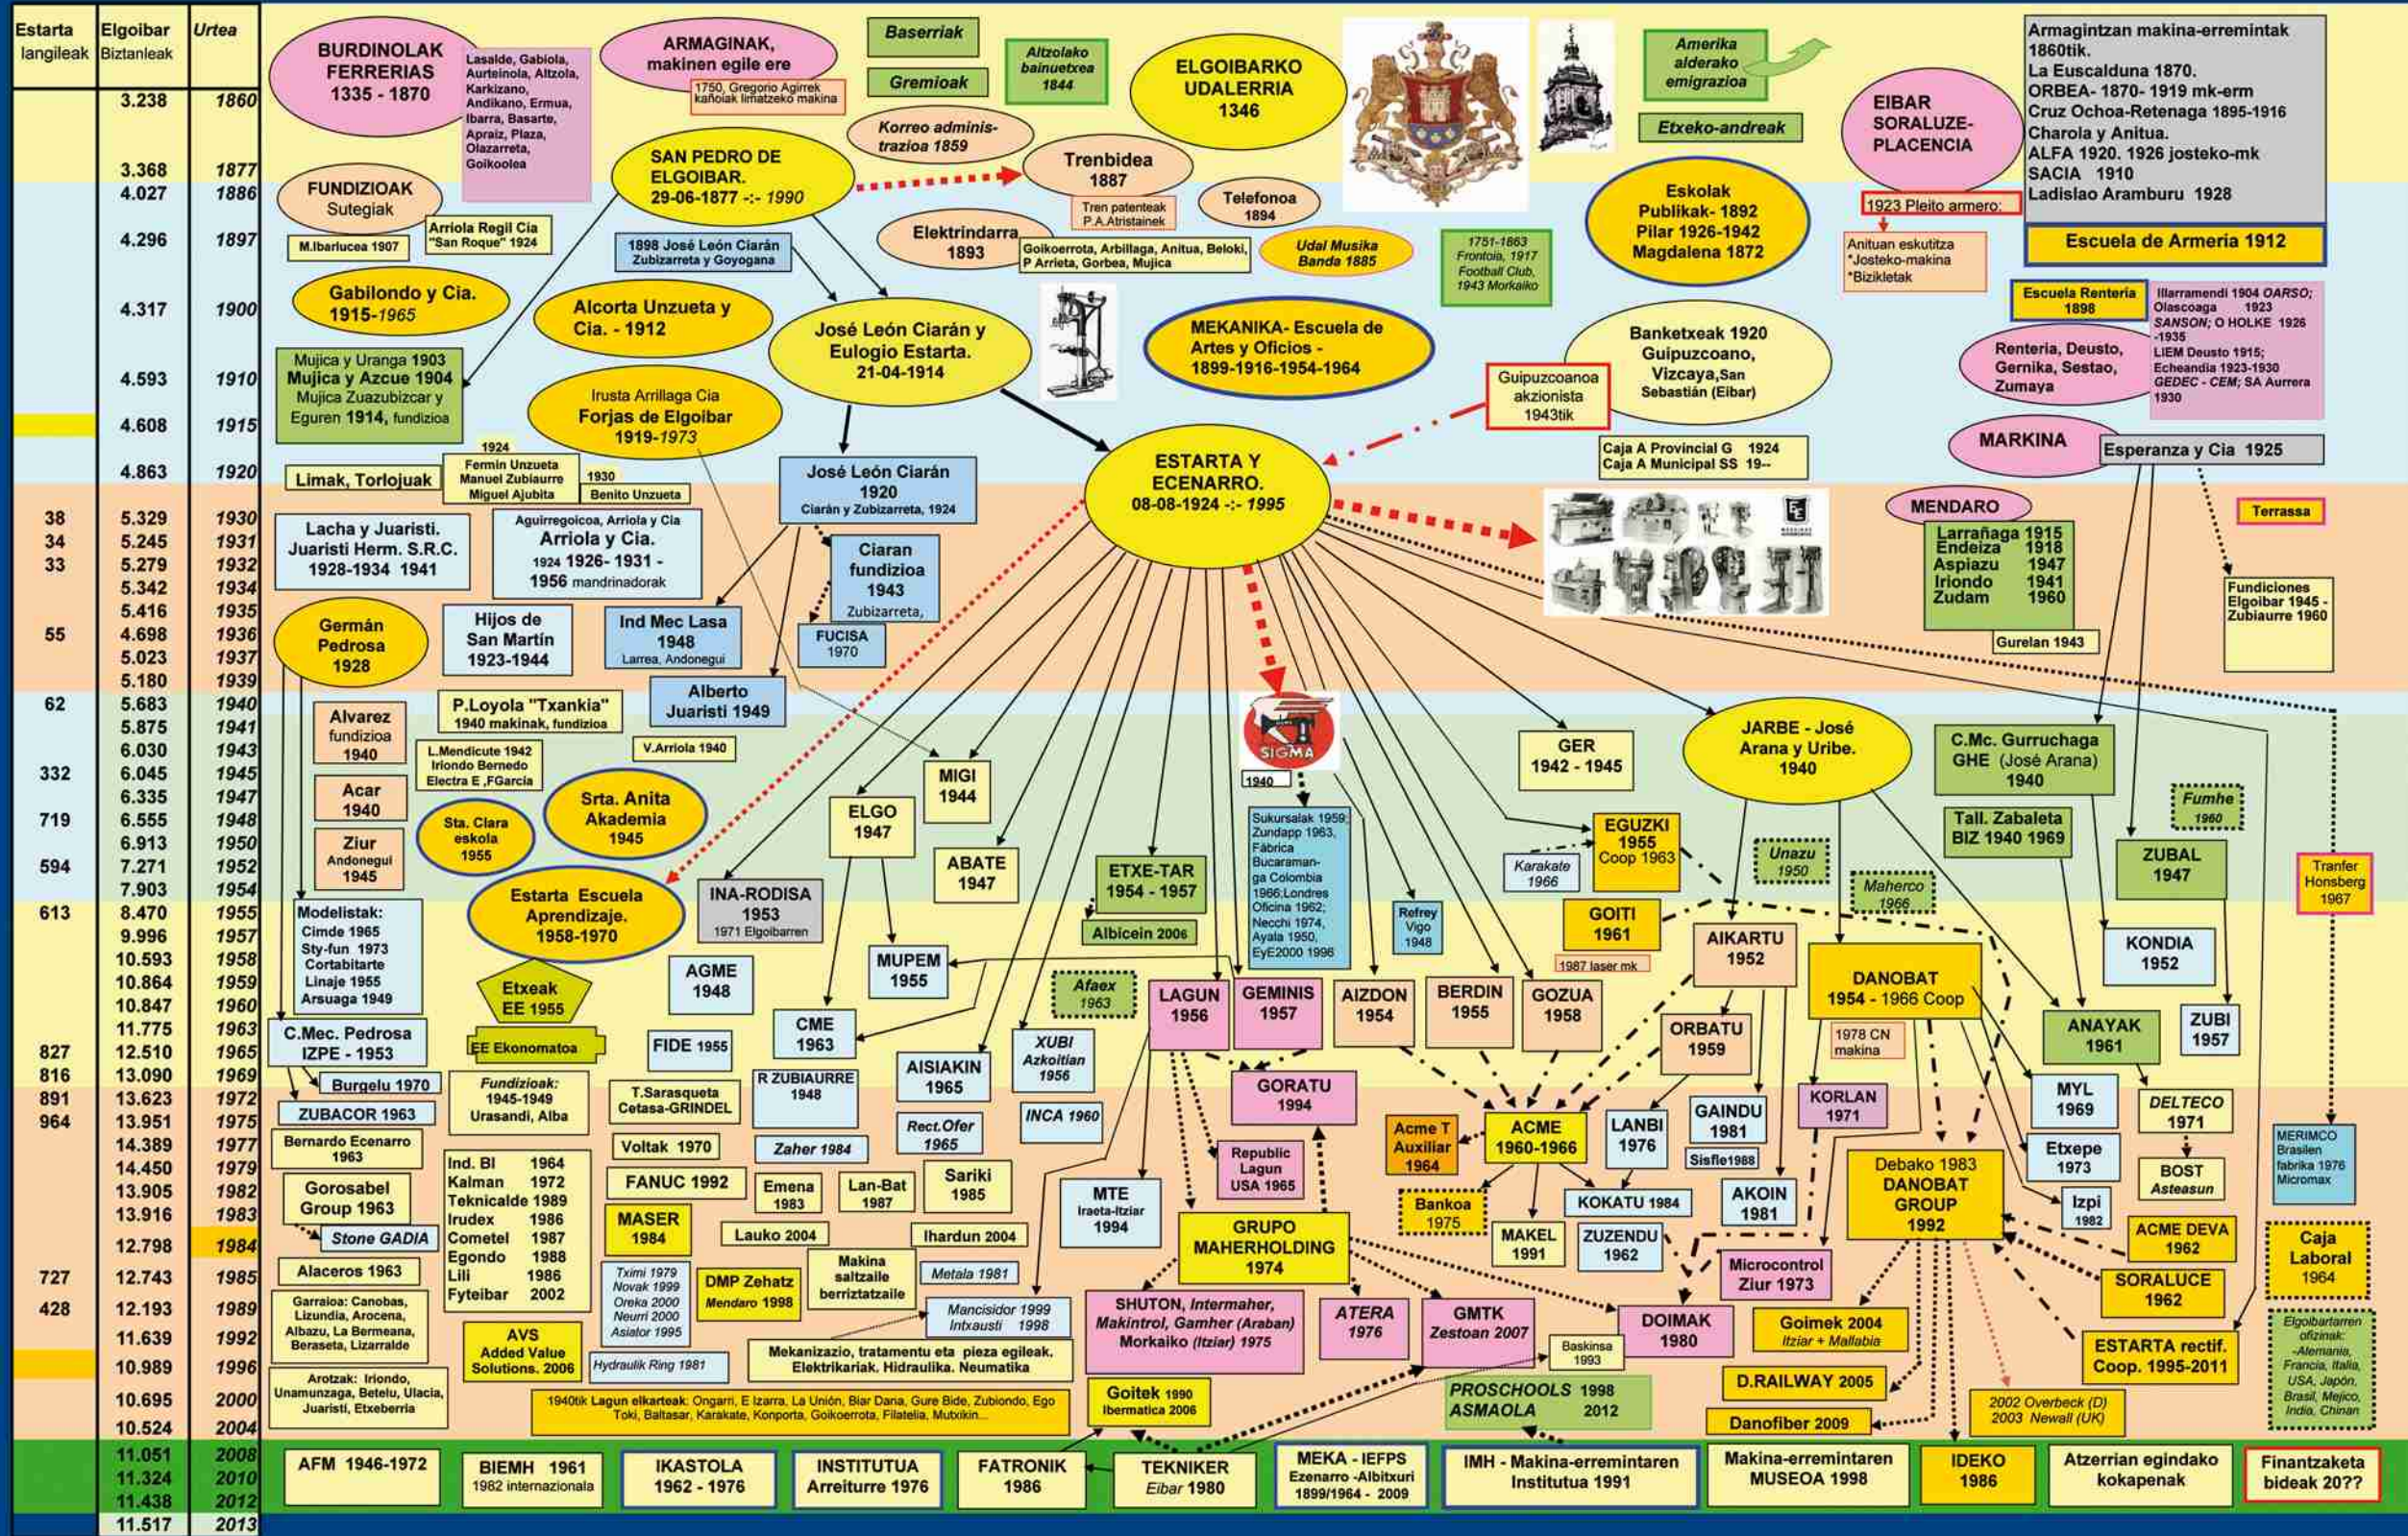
| Estarta langileak | Elgoibar Biztanleak | Urtea |
|---|---|---|
| | 3.238 | 1860 |
| | 3.368 | 1877 |
| | 4.027 | 1886 |
| | 4.296 | 1897 |
| | 4.317 | 1900 |
| | 4.593 | 1910 |
| | 4.608 | 1915 |
| | 4.863 | 1920 |
| 38 | 5.329 | 1930 |
| 34 | 5.245 | 1931 |
| 33 | 5.279 | 1932 |
| | 5.342 | 1934 |
| | 5.416 | 1935 |
| 55 | 4.698 | 1936 |
| | 5.023 | 1937 |
| | 5.180 | 1939 |
| 62 | 5.683 | 1940 |
| | 5.875 | 1941 |
| | 6.030 | 1943 |
| 332 | 6.045 | 1945 |
| | 6.335 | 1947 |
| 719 | 6.555 | 1948 |
| | 6.913 | 1950 |
| 594 | 7.271 | 1952 |
| | 7.903 | 1954 |
| 613 | 8.470 | 1955 |
| | 9.996 | 1957 |
| | 10.593 | 1958 |
| | 10.864 | 1959 |
| | 10.847 | 1960 |
| | 11.775 | 1963 |
| 827 | 12.510 | 1965 |
| 816 | 13.090 | 1969 |
| 891 | 13.623 | 1972 |
| 964 | 13.951 | 1975 |
| | 14.389 | 1977 |
| | 14.450 | 1979 |
| | 13.905 | 1982 |
| | 13.916 | 1983 |
| | 12.798 | 1984 |
| 727 | 12.743 | 1985 |
| 428 | 12.193 | 1989 |
| | 11.639 | 1992 |
| | 10.989 | 1996 |
| | 10.695 | 2000 |
| | 10.524 | 2004 |
| | 11.051 | 2008 |
| | 11.324 | 2010 |
| | 11.438 | 2012 |
| | 11.517 | 2013 |

BURDINOLAK FERRERIAS 1335 - 1870
Lasalde, Gabiola, Aurteinola, Altzola, Karkizano, Andikano, Ermua, Ibarra, Basarte, Apraiz, Plaza, Olazarreta, Goikoolea
ARMAGINAK, makinen egile ere
1750, Gregorio Agirrek kañoiak limatzeko makina
Baserriak
Gremioak
Altzolako bainuetxea 1844
ELGOIBARKO UDALERRIA 1346
Amerika alderako emigrazioa
Etxeko-andreak
Armagintzan makina-erremintak 1860tik.
La Euscalduna 1870.
ORBEA- 1870- 1919 mk-erm
Cruz Ochoa-Retenaga 1895-1916
Charola y Anitua.
ALFA 1920. 1926 josteko-mk
SACIA 1910
Ladislao Aramburu 1928
Escuela de Armeria 1912
EIBAR SORALUZE-PLACENCIA
1923 Pleito armero:
Anituan eskutitza
*Josteko-makina
*Bizikletak
FUNDIZIOAK Sutegiak
Korreo administrazioa 1859
SAN PEDRO DE ELGOIBAR. 29-06-1877 -:- 1990
Trenbidea 1887
Tren patenteak P.A.Atristainek
Telefonoa 1894
Elektrindarra 1893
Goikoerrota, Arbillaga, Anitua, Beloki, P Arrieta, Gorbea, Mujica
Udal Musika Banda 1885
1751-1863 Frontoia, 1917 Football Club, 1943 Morkaiko
Eskolak Publikak- 1892 Pilar 1926-1942 Magdalena 1872
Arriola Regil Cia "San Roque" 1924
M.Ibarlucea 1907
1898 José León Ciarán Zubizarreta y Goyogana
Gabilondo y Cia. 1915-1965
Alcorta Unzueta y Cia. - 1912
José León Ciarán y Eulogio Estarta. 21-04-1914
MEKANIKA- Escuela de Artes y Oficios - 1899-1916-1954-1964
Banketxeak 1920 Guipuzcoano, Vizcaya, San Sebastián (Eibar)
Escuela Rentería 1898
Illarramendi 1904 OARSO; Olascoaga 1923 SANSON; O HOLKE 1926-1935 LIEM Deusto 1915; Echeandia 1923-1930 GEDEC - CEM; SA Aurrera 1930
Renteria, Deusto, Gernika, Sestao, Zumaya
Mujica y Uranga 1903 Mujica y Azcue 1904 Mujica Zuazubizcar y Eguren 1914, fundizioa
Irusta Arrillaga Cia Forjas de Elgoibar 1919-1973
Guipuzcoanoa akzionista 1943tik
MARKINA
Esperanza y Cia 1925
1924
Fermin Unzueta Manuel Zubiaurre Miguel Ajubita
1930 Benito Unzueta
Limak, Torlojuak
José León Ciarán 1920 Ciarán y Zubizarreta, 1924
ESTARTA Y ECENARRO. 08-08-1924 -:- 1995
Caja A Provincial G 1924 Caja A Municipal SS 19--
MENDARO
Larrañaga 1915 Endeiza 1918 Aspiazu 1947 Iriondo 1941 Zudam 1960
Gurelan 1943
Terrassa
Fundiciones Elgoibar 1945 - Zubiaurre 1960
Lacha y Juaristi. Juaristi Herm. S.R.C. 1928-1934 1941
Aguirregoicoa, Arriola y Cia Arriola y Cia. 1924 1926- 1931 - 1956 mandrinadorak
Ciaran fundizioa 1943 Zubizarreta,
Germán Pedrosa 1928
Hijos de San Martín 1923-1944
Ind Mec Lasa 1948 Larrea, Andonegui
FUCISA 1970
Alberto Juaristi 1949
P.Loyola "Txankia" 1940 makinak, fundizioa
Alvarez fundizioa 1940
L.Mendicute 1942 Iriondo Bernedo Electra E ,FGarcia
V.Arriola 1940
SIGMA 1940
GER 1942 - 1945
JARBE - José Arana y Uribe. 1940
C.Mc. Gurruchaga GHE (José Arana) 1940
Fumhe 1960
Tall. Zabaleta BIZ 1940 1969
Acar 1940
Srta. Anita Akademia 1945
Sta. Clara eskola 1955
MIGI 1944
ELGO 1947
Sukursalak 1959; Zundapp 1963, Fábrica Bucaramanga-Colombia 1966;Londres Oficina 1962; Necchi 1974, Ayala 1950, EyE2000 1996
EGUZKI 1955 Coop 1963
Karakate 1966
Unazu 1950
Maherco 1966
ZUBAL 1947
Tranfer Honsberg 1967
Ziur Andonegui 1945
ABATE 1947
ETXE-TAR 1954 - 1957
Albicein 2006
Refrey Vigo 1948
GOITI 1961
1987 laser mk
AIKARTU 1952
DANOBAT 1954 - 1966 Coop
KONDIA 1952
Modelistak: Cimde 1965 Sty-fun 1973 Cortabitarte Linaje 1955 Arsuaga 1949
Estarta Escuela Aprendizaje. 1958-1970
INA-RODISA 1953 1971 Elgoibarren
AGME 1948
MUPEM 1955
Afaex 1963
LAGUN 1956
GEMINIS 1957
AIZDON 1954
BERDIN 1955
GOZUA 1958
ORBATU 1959
1978 CN makina
ANAYAK 1961
ZUBI 1957
Etxeak EE 1955
EE Ekonomatoa
C.Mec. Pedrosa IZPE - 1953
FIDE 1955
CME 1963
XUBI Azkoitian 1956
GORATU 1994
Burgelu 1970
ZUBACOR 1963
Fundizioak: 1945-1949 Urasandi, Alba
T.Sarasqueta Cetasa-GRINDEL
R ZUBIAURRE 1948
AISIAKIN 1965
INCA 1960
Acme T Auxiliar 1964
ACME 1960-1966
LANBI 1976
GAINDU 1981
Sisfle1988
KORLAN 1971
MYL 1969
DELTECO 1971
Bernardo Ecenarro 1963
Voltak 1970
Zaher 1984
Rect.Ofer 1965
Republic Lagun USA 1965
Etxepe 1973
BOST Asteasun
MERIMCO Brasilen fabrika 1976 Micromax
Gorosabel Group 1963
Ind. BI 1964 Kalman 1972 Teknicalde 1989 Irudex 1986 Cometel 1987 Egondo 1988 Lili 1986 Fyteibar 2002
FANUC 1992
Emena 1983
Lan-Bat 1987
Sariki 1985
MTE Iraeta-Itziar 1994
Bankoa 1975
KOKATU 1984
AKOIN 1981
Debako 1983 DANOBAT GROUP 1992
Izpi 1982
ACME DEVA 1962
Caja Laboral 1964
Stone GADIA
MASER 1984
Lauko 2004
Ihardun 2004
GRUPO MAHERHOLDING 1974
MAKEL 1991
ZUZENDU 1962
Alaceros 1963
Tximi 1979 Novak 1999 Orexa 2000 Neurri 2000 Asiator 1995
DMP Zehatz Mendaro 1998
Makina saltzaile berriztatzaile
Metala 1981
Microcontrol Ziur 1973
SORALUCE 1962
Garraioa: Canobas, Lizundia, Arocena, Albazu, La Bermeana, Beraseta, Lizarralde
AVS Added Value Solutions. 2006
Mancisidor 1999 Intxausti 1998
SHUTON, Intermaher, Makintrol, Gamher (Araban) Morkaiko (Itziar) 1975
ATERA 1976
GMTK Zestoan 2007
DOIMAK 1980
Goimek 2004 Itziar + Mallabia
ESTARTA rectif. Coop. 1995-2011
Elgoibartarren ofizinak: -Alemania, Francia, Italia, USA, Japón, Brasil, Mejico, India, Chinan
Hydraulik Ring 1981
Mekanizazio, tratamentu eta pieza egileak. Elektrikariak. Hidraulika. Neumatika
Baskinsa 1993
D.RAILWAY 2005
Arotzak: Iriondo, Unamunzaga, Betelu, Ulacia, Juaristi, Etxeberria
1940tik Lagun elkarteak: Ongarri, E Izarra, La Unión, Biar Dana, Gure Bide, Zubiondo, Ego Toki, Baltasar, Karakate, Konporta, Goikoerrota, Filatelia, Mutxikin...
Goitek 1990 Ibermatica 2006
PROSCHOOLS 1998 ASMAOLA 2012
Danofiber 2009
2002 Overbeck (D) 2003 Newall (UK)
AFM 1946-1972
BIEMH 1961 1982 internazionala
IKASTOLA 1962 - 1976
INSTITUTUA Arreiturre 1976
FATRONIK 1986
TEKNIKER Eibar 1980
MEKA - IEFPS Ezenarro -Albitxuri 1899/1964 - 2009
IMH - Makina-erremintaren Institutua 1991
Makina-erremintaren MUSEOA 1998
IDEKO 1986
Atzerrian egindako kokapenak
Finantzaketa bideak 20??